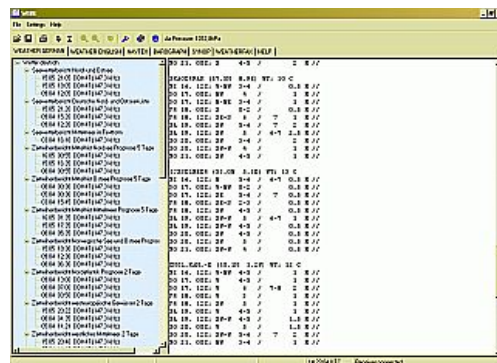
File Settings Help

Air Pressure: 1012.0hPa

WEATHER GERMAN | WEATHER ENGLISH | NAVTEX | BAROGRAPH | SYNOP | WEATHERFAX | HELP

Wetterbericht
Seewetterbericht Nord- und Ostsee
Seewetterbericht Deutsche Nord- und Ostseeküste
Seewetterbericht Mittelmeer (Westen)
Zwischenbericht Mittelmeer Nordsee Prognose 5 Tage
Zwischenbericht Mittelmeer Ostsee Prognose 5 Tage
Zwischenbericht Mittelmeer Mittelmeer Prognose 5 Tage
Zwischenbericht Norwegische See und Biskaya Prognose
Zwischenbericht Norwegische Prognose 2 Tage
Zwischenbericht westeuropäische Gewässer 2 Tage
Zwischenbericht westliches Mittelmeer 2 Tage

SKAGERRAK (57.2N 8.9E) VT: 30 C

ZICHEISEN (51.0N 3.5E) VT: 13 C

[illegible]